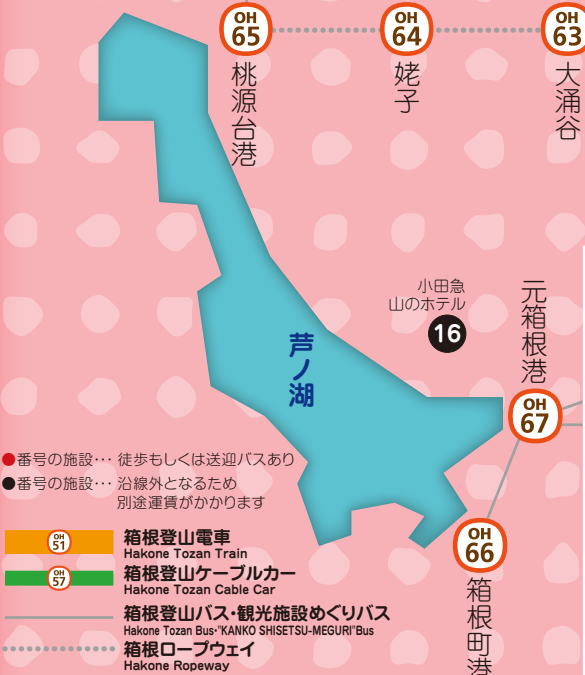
OH 65
桃源台港

OH 64
姥子

OH 63
大涌谷

小田急
山のホテル
16

元箱根港
OH 67

芦ノ湖

●番号の施設… 徒歩もしくは送迎バスあり
●番号の施設… 沿線外となるため別途運賃がかかります

OH 66
箱根町港

OH 51
箱根登山電車
Hakone Tozan Train

OH 57
箱根登山ケーブルカー
Hakone Tozan Cable Car

箱根登山バス・観光施設めぐりバス
Hakone Tozan Bus·"KANKO SHISETSU-MEGURI"Bus

箱根ロープウェイ
Hakone Ropeway